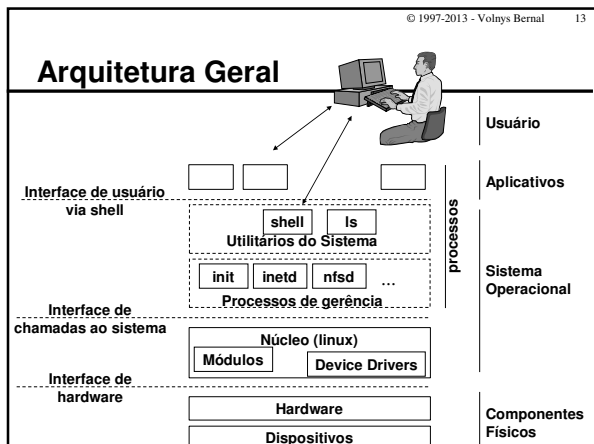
© 1997-2013 - Volnys Bernal 13

Arquitetura Geral

Usuário

Aplicativos

Interface de usuário via shell

processos

shell ls

Utilitários do Sistema

Sistema Operacional

init inetd nfsd ...

Processos de gerência

Interface de chamadas ao sistema

Núcleo (linux)

Módulos

Device Drivers

Interface de hardware

Hardware

Dispositivos

Componentes Físicos